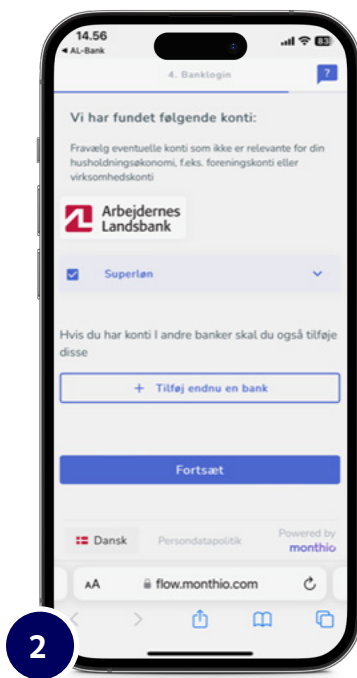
14.56
◂ AL-Bank

4. Banklogin

?

Vi har fundet følgende konti:

Fravælg eventuelle konti som ikke er relevante for din husholdningsøkonomi, f.eks. foreningskonti eller virksomhedskonti

Arbejdernes Landsbank

Superløn

Hvis du har konti I andre banker skal du også tilføje disse

+ Tilføj endnu en bank

Fortsæt

Dansk

Persondatapolitik

Powered by monthio

AA

flow.monthio.com

2